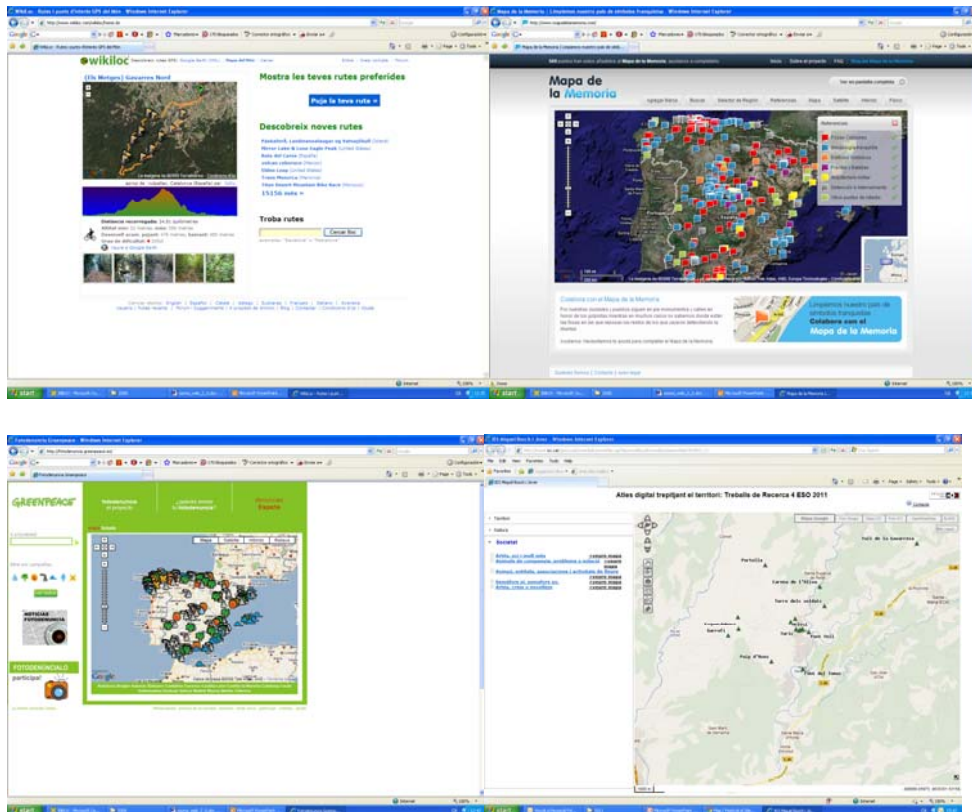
wikiloc

(Els Metges) Gavarres Nord

Mostra les teves rutes preferides

Puja la teva ruta »

Descobreix noves rutes

15156 rutes »

Troba rutes

Cercar llocs

Mapa de la Memoria

Colabora con el Mapa de la Memoria

Limpiemos nuestro país de simbolos franquistas
Colabora con el Mapa de la Memoria

GREENPEACE

Fotodenuncia

NOTICIAS FOTODENUNCIA

FOTODENÚNCIALO participa!

Google

Atles digital trepitjant el territori: Treballs de Recerca 4 ESO 2011

Societat

Portellà

Gavarres

Puig d'Arques

start

start